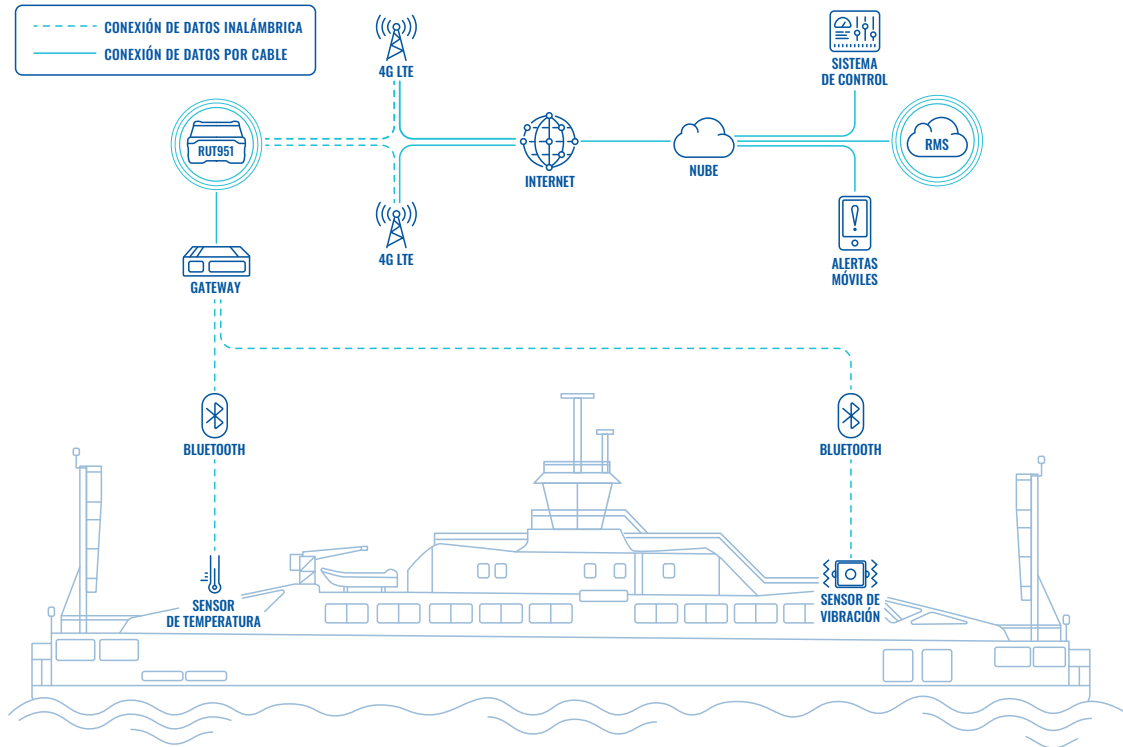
CONEXIÓN DE DATOS INALÁMBRICA
CONEXIÓN DE DATOS POR CABLE

4G LTE

SISTEMA DE CONTROL

RUT951

INTERNET

NUBE

RMS

4G LTE

ALERTAS MÓVILES

GATEWAY

BLUETOOTH

BLUETOOTH

SENSOR DE TEMPERATURA

SENSOR DE VIBRACIÓN